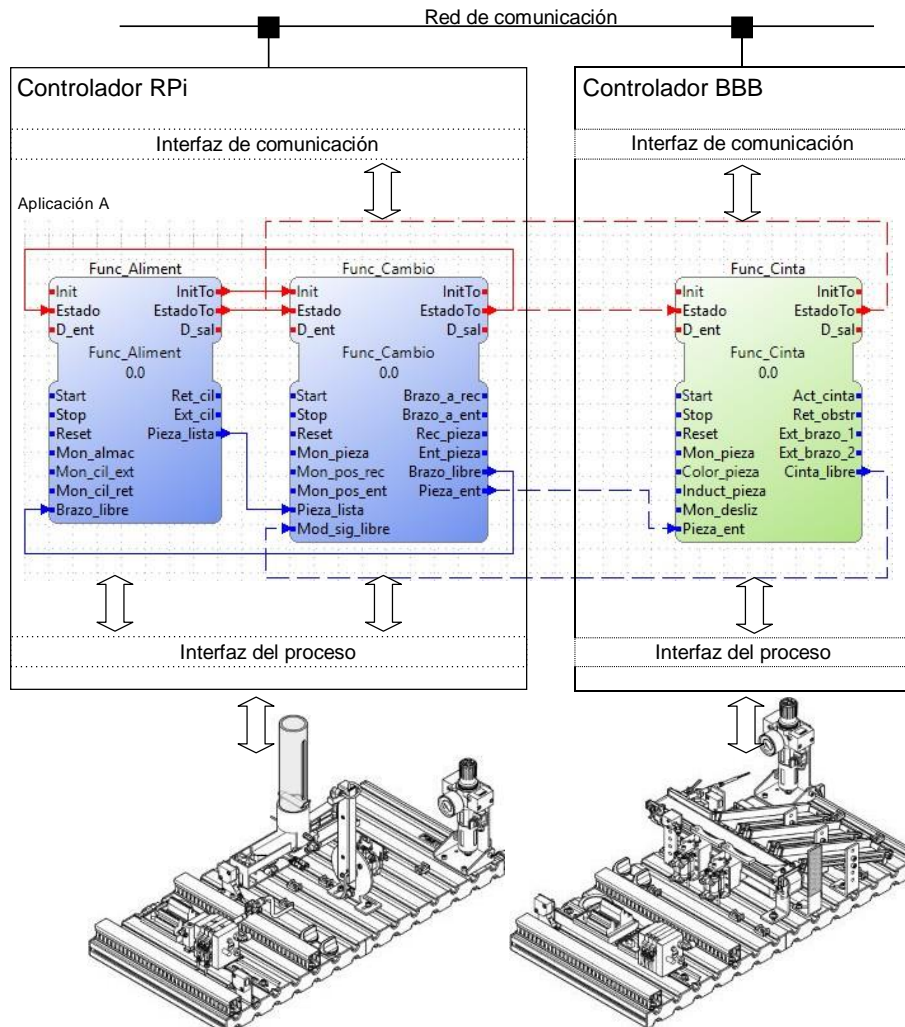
Red de comunicación

Controlador RPi

Interfaz de comunicación

Aplicación A

Func_Aliment
Init
Estado
D_ent
InitTo
EstadoTo
D_sal
Func_Aliment
0.0
Start
Stop
Reset
Mon_almac
Mon_cil_ext
Mon_cil_ret
Brazo_libre
Ret_cil
Ext_cil
Pieza_lista

Func_Cambio
Init
Estado
D_ent
InitTo
EstadoTo
D_sal
Func_Cambio
0.0
Start
Stop
Reset
Mon_pieza
Mon_pos_rec
Mon_pos_ent
Pieza_lista
Mod_sig_libre
Brazo_a_rec
Brazo_a_ent
Rec_pieza
Ent_pieza
Brazo_libre
Pieza_ent

Interfaz del proceso

Controlador BBB

Interfaz de comunicación

Func_Cinta
Init
Estado
D_ent
InitTo
EstadoTo
D_sal
Func_Cinta
0.0
Start
Stop
Reset
Mon_pieza
Color_pieza
Induct_pieza
Mon_desliz
Pieza_ent
Act_cinta
Ret_obstr
Ext_brazo_1
Ext_brazo_2
Cinta_libre

Interfaz del proceso